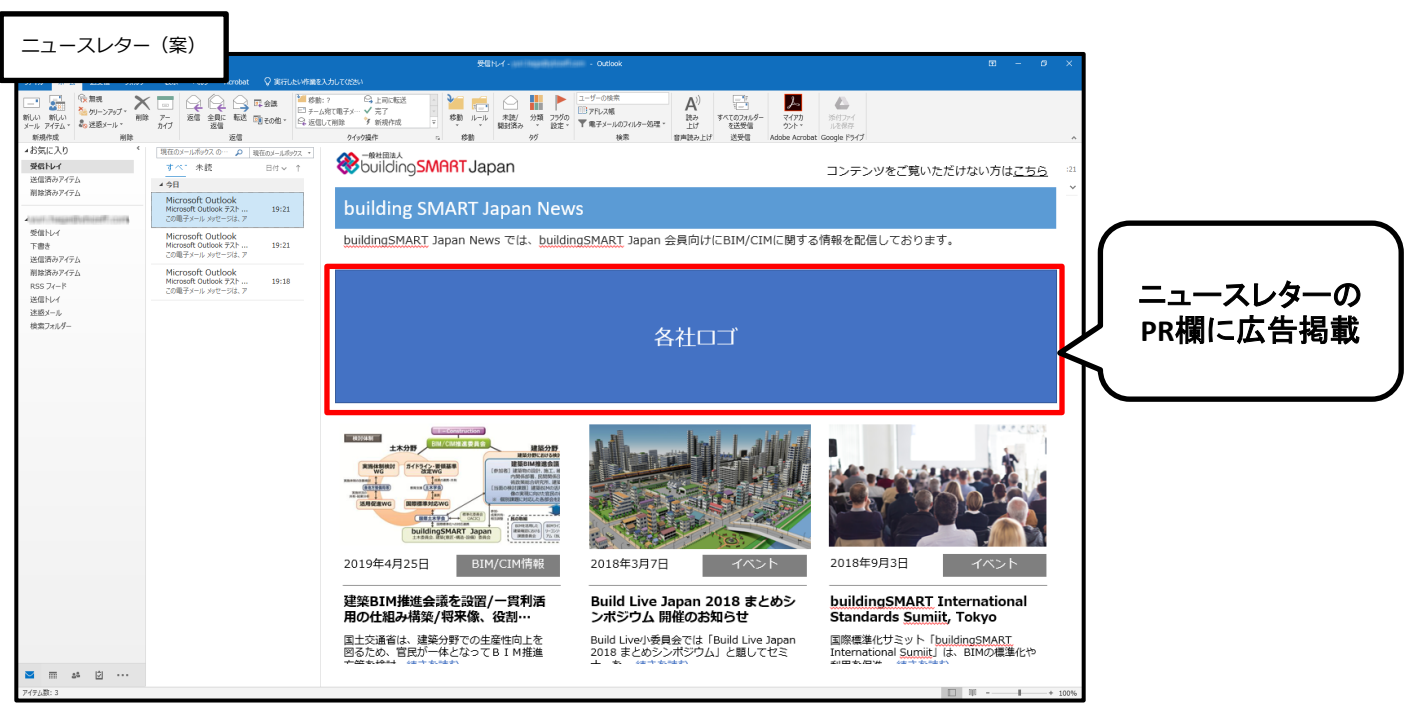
ニュースレター（案）

受信トレイ - Outlook

実行したい作業を入力してください

新しいメール 新しいアイテム 無視 クリーンアップ 迷惑メール 削除 アーカイブ 返信 全員に返信 転送 会議 その他 移動: ? チーム宛て電子メール 返信して削除 上司に転送 完了 新規作成 移動 ルール 未読/開封済み 分類 フラグの設定 ユーザーの検索 アドレス帳 電子メールのフィルター処理 読み上げ すべてのフォルダーを送受信 マイアカウント 添付ファイルを保存

新規作成 削除 返信 クイック操作 移動 タグ 検索 音声読み上げ 送受信 Adobe Acrobat Google ドライブ

お気に入り
受信トレイ
送信済みアイテム
削除済みアイテム

受信トレイ
下書き
送信済みアイテム
削除済みアイテム
RSS フィード
送信トレイ
迷惑メール
検索フォルダー

現在のメールボックス の
現在のメールボックス
すべて 未読 日付

今日

Microsoft Outlook
Microsoft Outlook テスト 19:21
この電子メール メッセージは、ア

Microsoft Outlook
Microsoft Outlook テスト 19:21
この電子メール メッセージは、ア

Microsoft Outlook
Microsoft Outlook テスト 19:18
この電子メール メッセージは、ア

一般社団法人 buildingSMART Japan

コンテンツをご覧いただけない方はこちら

building SMART Japan News

buildingSMART Japan News では、buildingSMART Japan 会員向けにBIM/CIMに関する情報を配信しております。

各社ロゴ

ニュースレターのPR欄に広告掲載

土木分野 BIM/CIM推進委員会 建築分野 建築BIM推進会議 buildingSMART Japan

2019年4月25日 BIM/CIM情報

建築BIM推進会議を設置/一貫利活用の仕組み構築/将来像、役割…

国土交通省は、建築分野での生産性向上を図るため、官民が一体となってＢＩＭ推進

2018年3月7日 イベント

Build Live Japan 2018 まとめシンポジウム 開催のお知らせ

Build Live小委員会では「Build Live Japan 2018 まとめシンポジウム」と題してセミ

2018年9月3日 イベント

buildingSMART International Standards Sumiit, Tokyo

国際標準化サミット「buildingSMART International Sumiit」は、BIMの標準化や

アイテム数: 3

100%